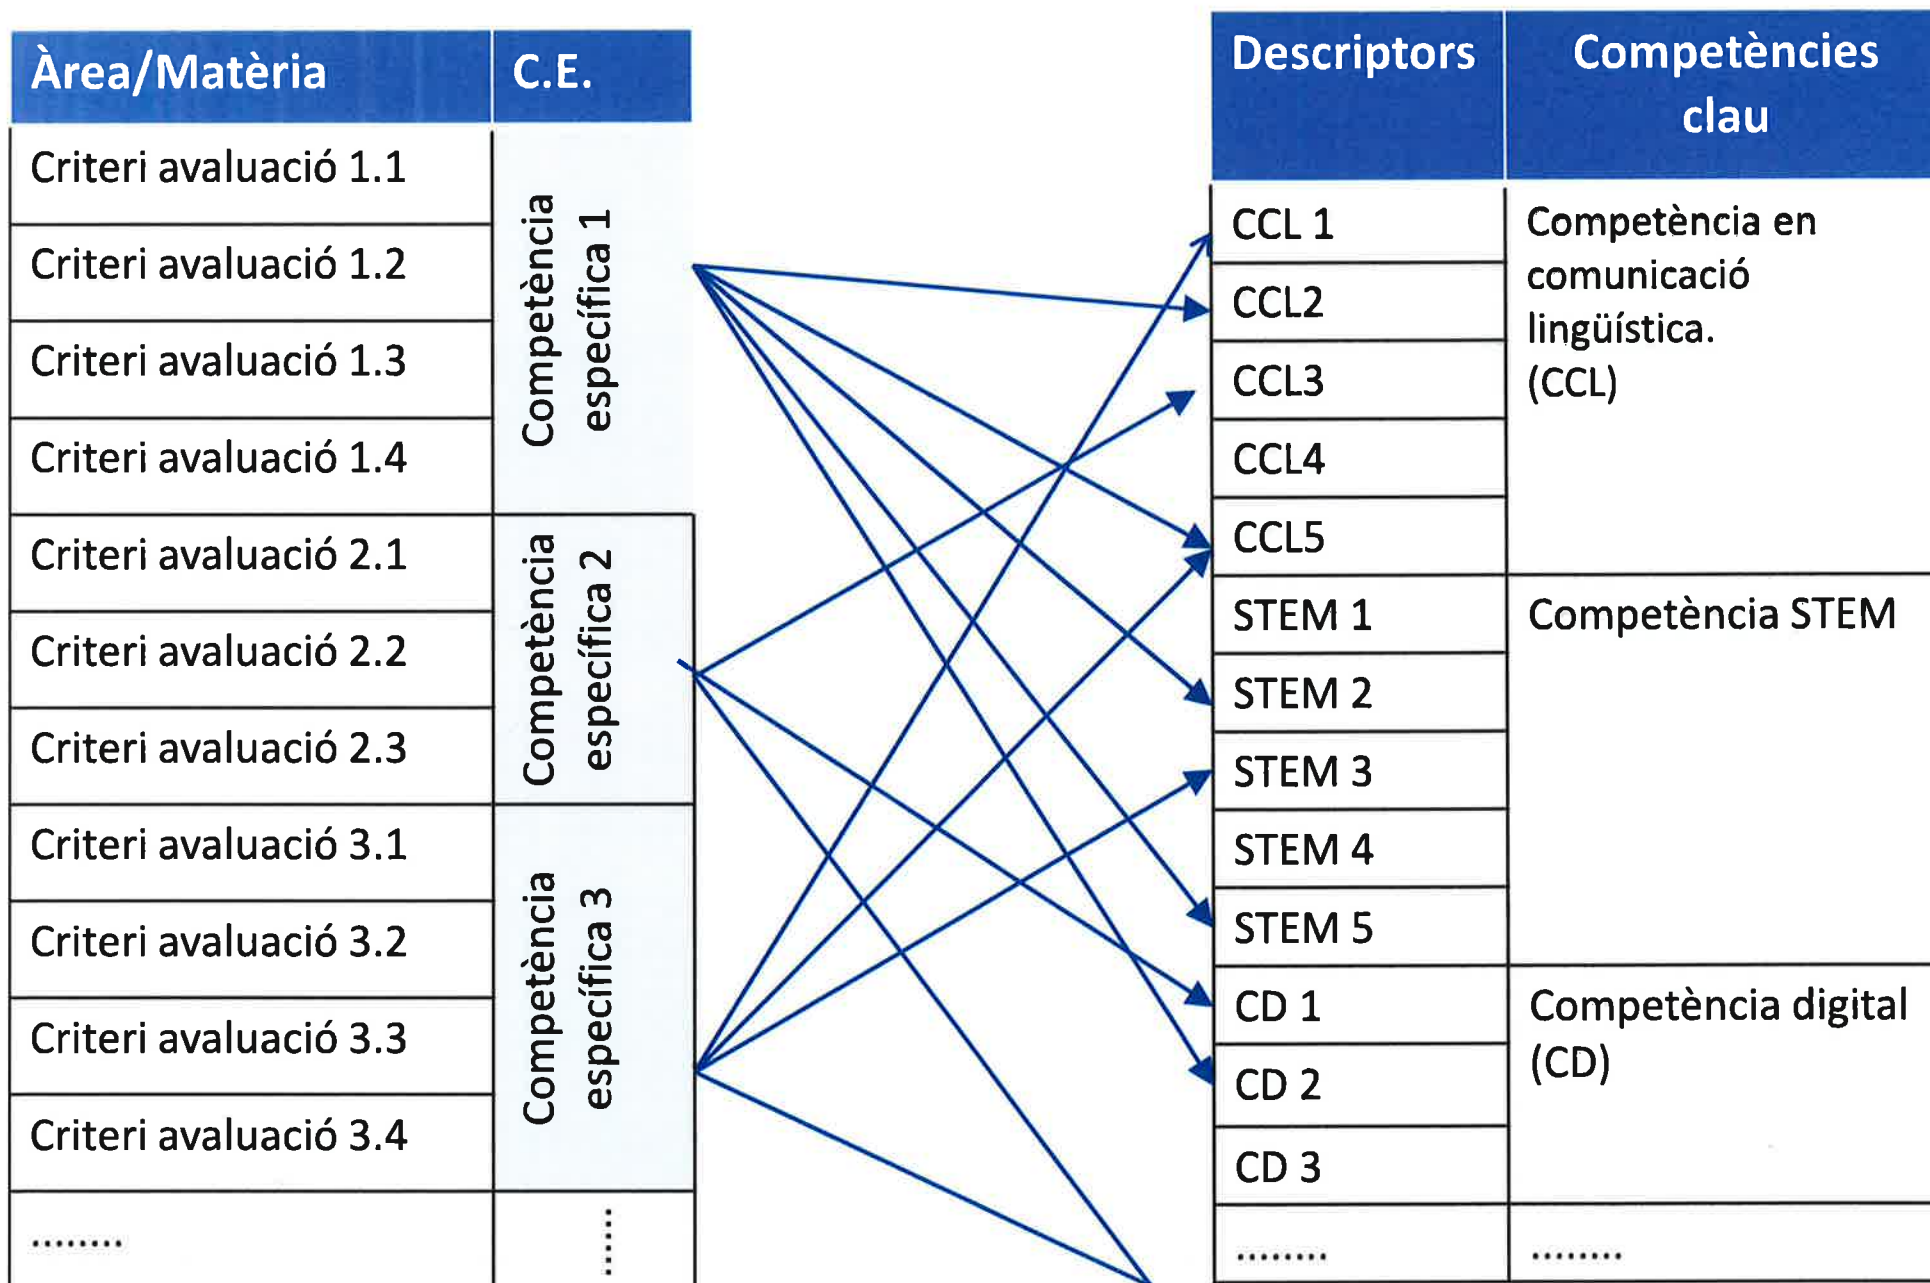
| Àrea/Matèria | C.E. |
|---|---|
| Criteri avaluació 1.1 | Competència específica 1 |
| Criteri avaluació 1.2 | |
| Criteri avaluació 1.3 | |
| Criteri avaluació 1.4 | |
| Criteri avaluació 2.1 | Competència específica 2 |
| Criteri avaluació 2.2 | |
| Criteri avaluació 2.3 | |
| Criteri avaluació 3.1 | Competència específica 3 |
| Criteri avaluació 3.2 | |
| Criteri avaluació 3.3 | |
| Criteri avaluació 3.4 | |
| ......... | ⋮ |

| Descriptors | Competències clau |
|---|---|
| CCL 1 | Competència en comunicació lingüística. (CCL) |
| CCL2 | |
| CCL3 | |
| CCL4 | |
| CCL5 | |
| STEM 1 | Competència STEM |
| STEM 2 | |
| STEM 3 | |
| STEM 4 | |
| STEM 5 | |
| CD 1 | Competència digital (CD) |
| CD 2 | |
| CD 3 | |
| ......... | ......... |